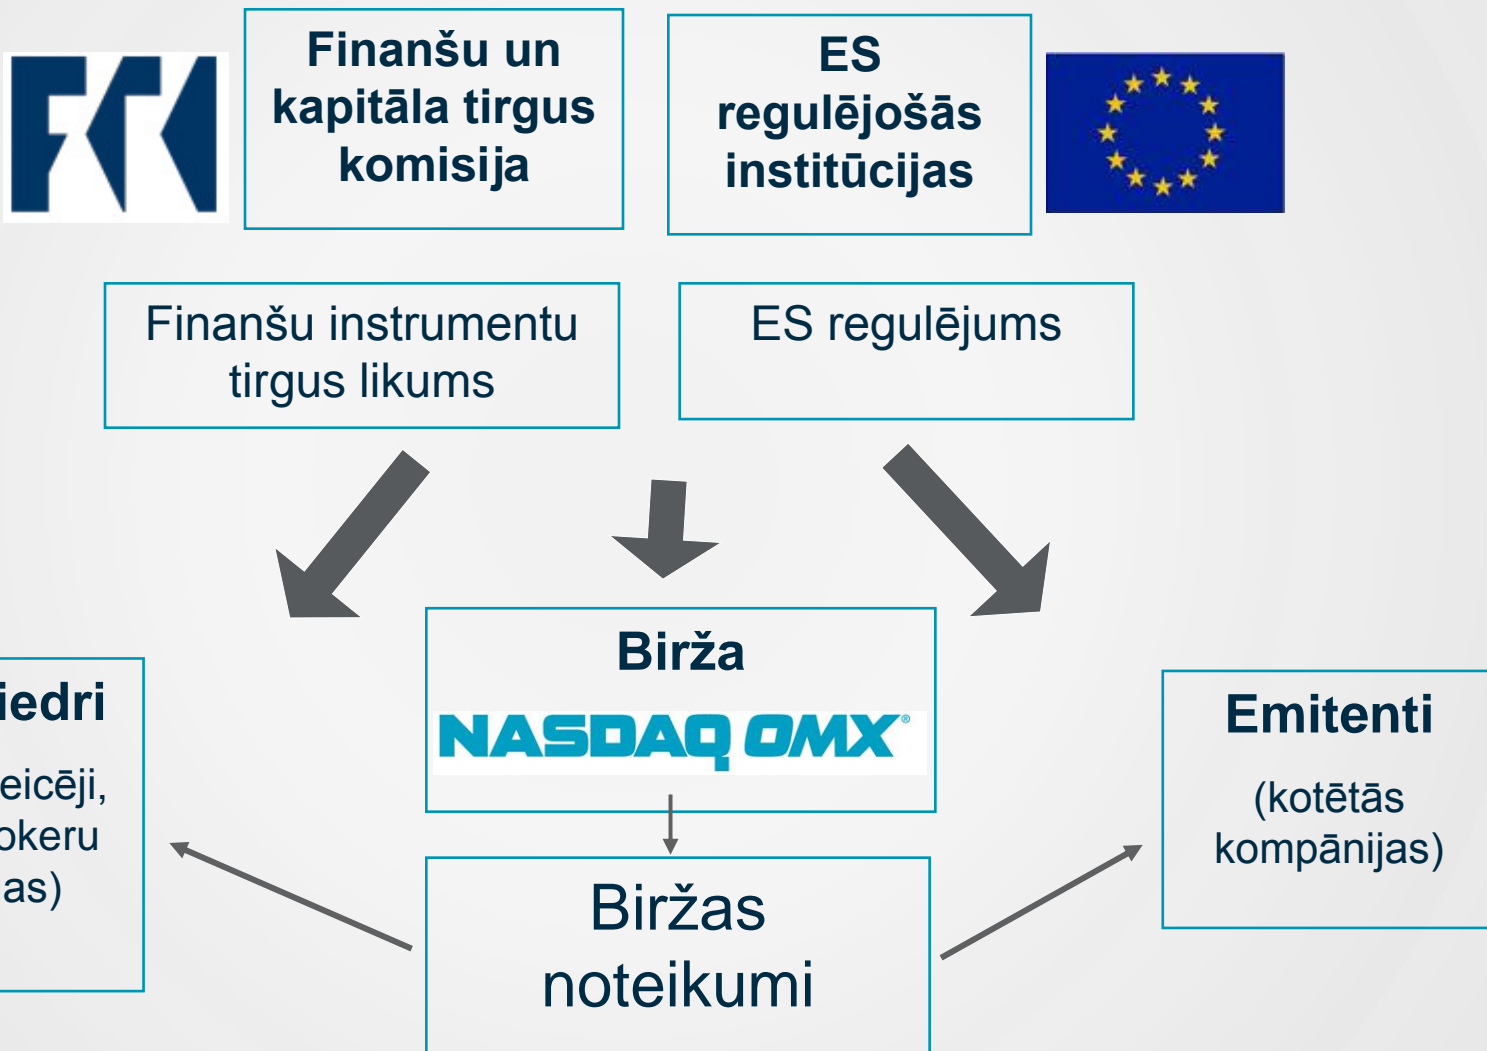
FKK

Finanšu un kapitāla tirgus komisija

ES regulējošās institūcijas

Finanšu instrumentu tirgus likums

ES regulējums

Birža

NASDAQ OMX

iedri

eicēji,

okeru

as)

Biržas noteikumi

Emitenti

(kotētās kompānijas)